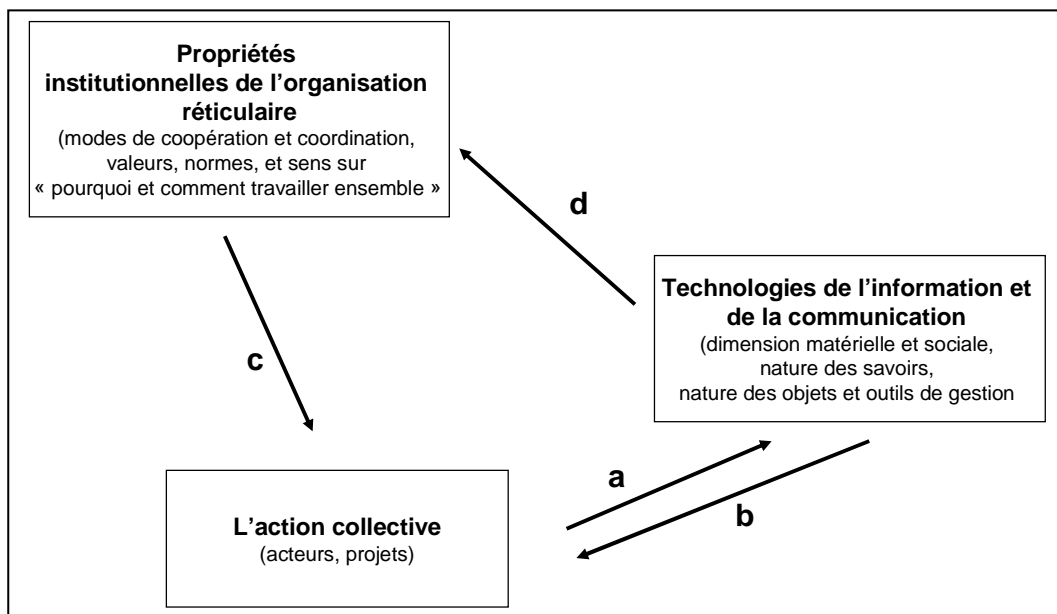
**Propriétés institutionnelles de l'organisation réticulaire**
(modes de coopération et coordination, valeurs, normes, et sens sur « pourquoi et comment travailler ensemble »

d

Technologies de l'information et de la communication
(dimension matérielle et sociale, nature des savoirs, nature des objets et outils de gestion

c

a

b

L'action collective
(acteurs, projets)